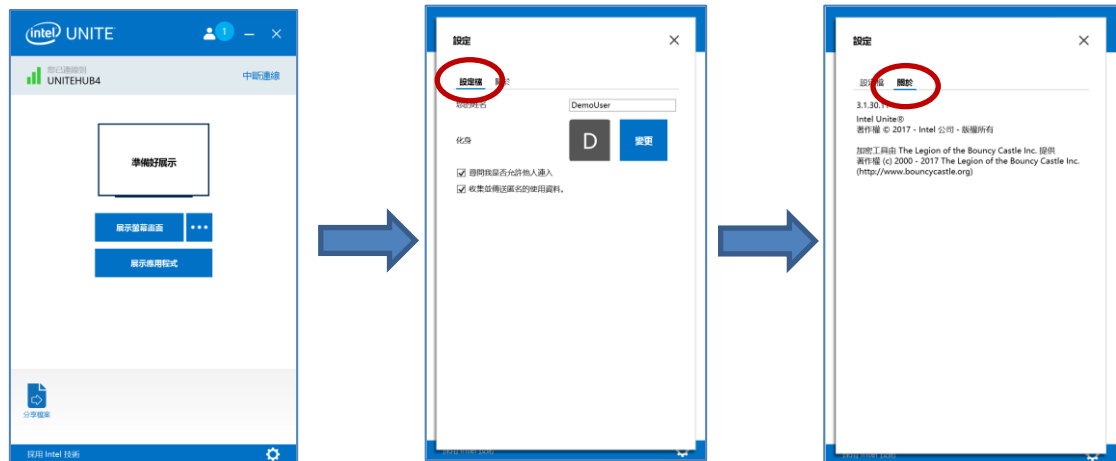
intel UNITE

1

您已連線到
UNITEHUB4

中斷連線

準備好展示

展示螢幕畫面

•••

展示應用程式

分享檔案

採用 Intel 技術

設定

設定檔 關於

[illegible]名

DemoUser

化身

D

變更

詢問我是否允許他人連入

收集並傳送匿名的使用資料。

設定

設定檔 關於

3.1.30.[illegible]

Intel Unite®
著作權 © 2017 - Intel 公司 - 版權所有

加密工具由 The Legion of the Bouncy Castle Inc. 提供
著作權 (c) 2000 - 2017 The Legion of the Bouncy Castle Inc.
(http://www.bouncycastle.org)